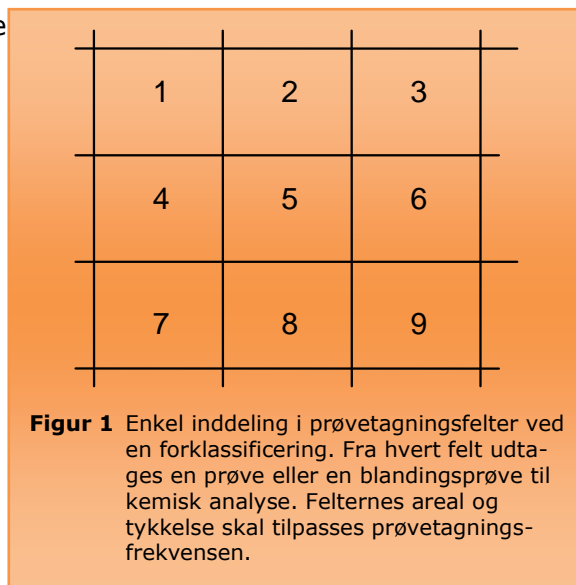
e

| 1 | 2 | 3 |
|---|---|---|
| 4 | 5 | 6 |
| 7 | 8 | 9 |

**Figur 1** Enkel inddeling i prøvetagningsfelter ved en forklassificering. Fra hvert felt udtages en prøve eller en blandingsprøve til kemisk analyse. Felternes areal og tykkelse skal tilpasses prøvetagningsfrekvensen.